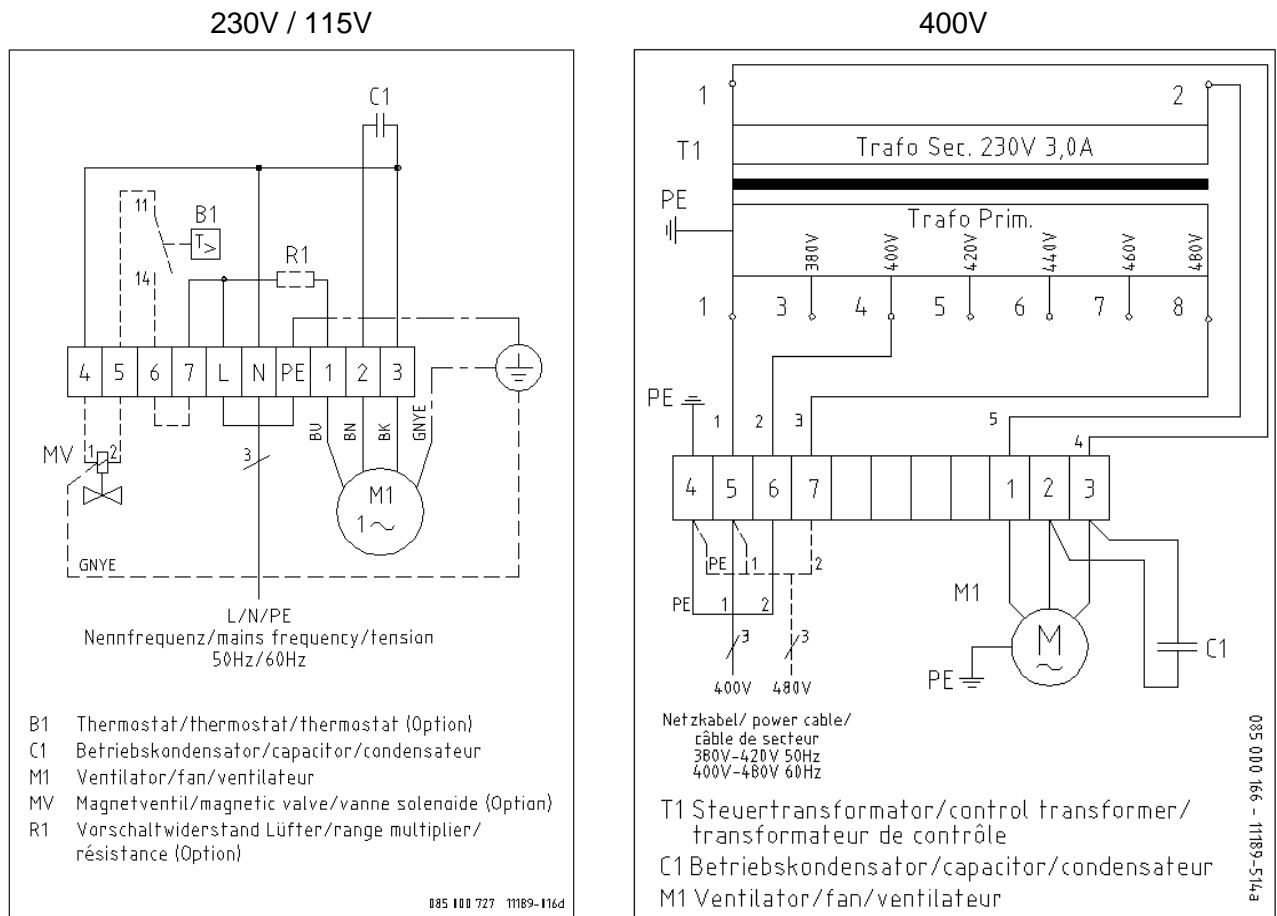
230V / 115V

C1

B1

11

T>

14

R1

4 | 5 | 6 | 7 | L | N | PE | 1 | 2 | 3

MV 1 2

3

BU BN BK GNYE

M1
1~

GNYE

L/N/PE
Nennfrequenz/mains frequency/tension
50Hz/60Hz

B1 Thermostat/thermostat/thermostat (Option)
C1 Betriebskondensator/capacitor/condensateur
M1 Ventilator/fan/ventilateur
MV Magnetventil/magnetic valve/vanne solenoide (Option)
R1 Vorschaltwiderstand Lüfter/range multiplier/ résistance (Option)

085 100 727 11189-116d

400V

1

2

T1

Trafo Sec. 230V 3,0A

PE

Trafo Prim.

380V 400V 420V 440V 460V 480V

1 3 4 5 6 7 8

PE

1 2 3

5

4

4 | 5 | 6 | 7 | | | | 1 | 2 | 3

PE 1

2

PE 1 2

M1

3

3

M

C1

PE

400V 480V

PE

Netzkabel/ power cable/
câble de secteur
380V-420V 50Hz
400V-480V 60Hz

T1 Steuertransformator/control transformer/ transformateur de contrôle
C1 Betriebskondensator/capacitor/condensateur
M1 Ventilator/fan/ventilateur

085 000 166 - 11189-514a